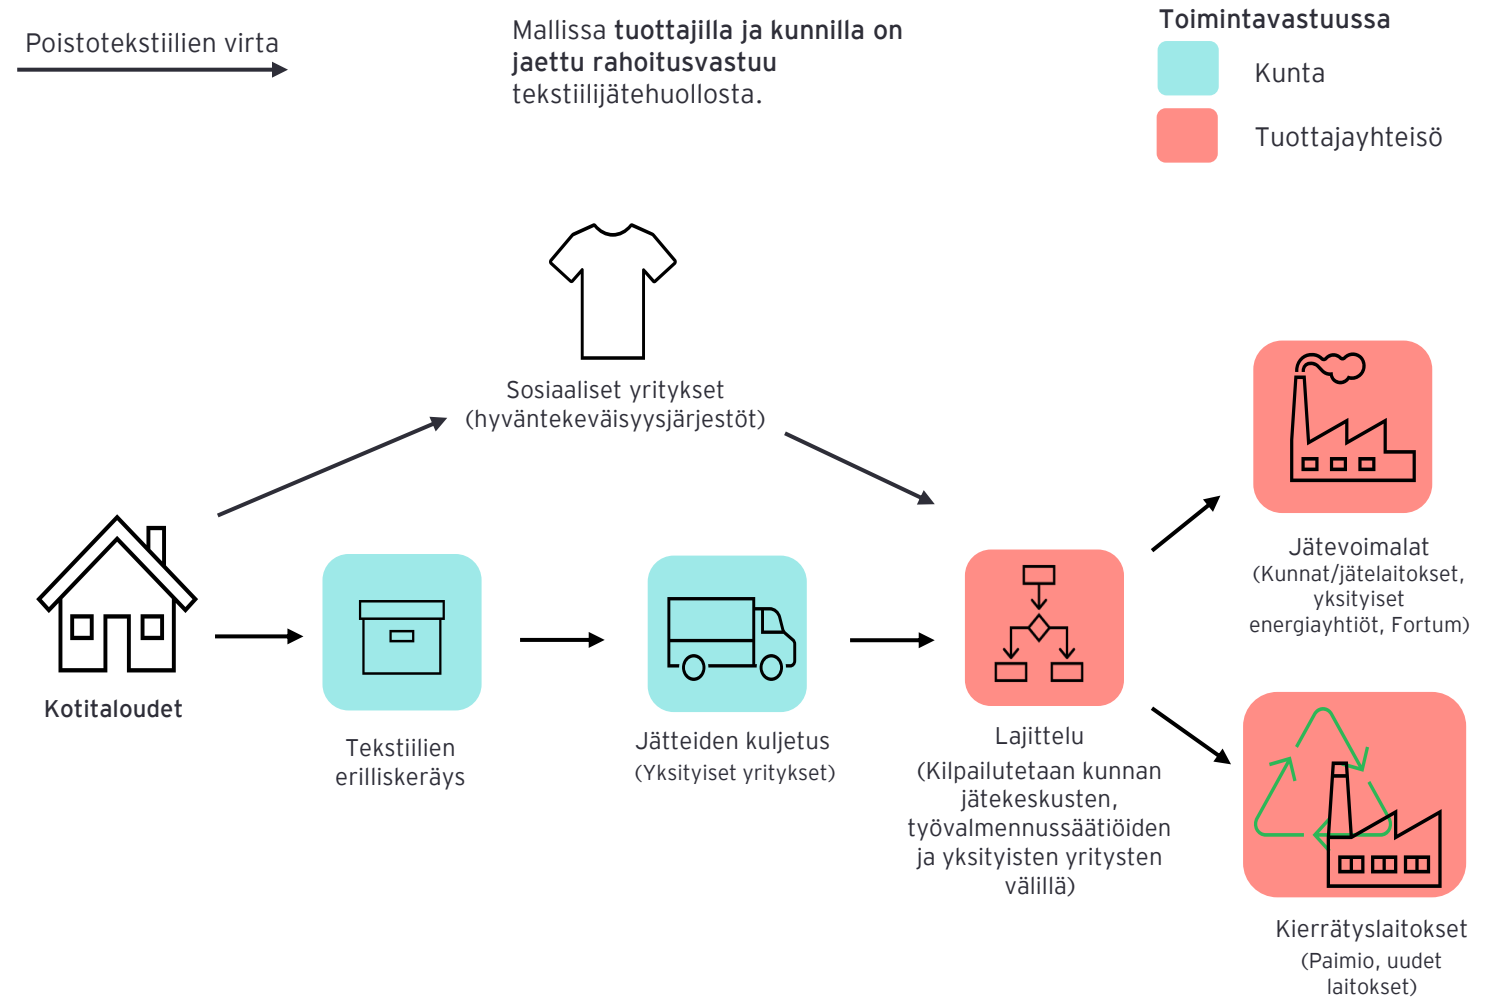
Poistotekstiilien virta

Mallissa **tuottajilla ja kunnilla on jaettu rahoitusvastuu** tekstiilijätehuollosta.

Toimintavastuussa

Kunta

Tuottajayhteisö

Sosiaaliset yritykset
(hyväntekeväisyysjärjestöt)

Jätevoimalat
(Kunnat/jätelaitokset, yksityiset energiayhtiöt, Fortum)

Kotitaloudet

Tekstiilien erilliskeräys

Jätteiden kuljetus
(Yksityiset yritykset)

Lajittelu
(Kilpailutetaan kunnan jätekeskusten, työvalmennussäätiöiden ja yksityisten yritysten välillä)

Kierrätyslaitokset
(Paimio, uudet laitokset)